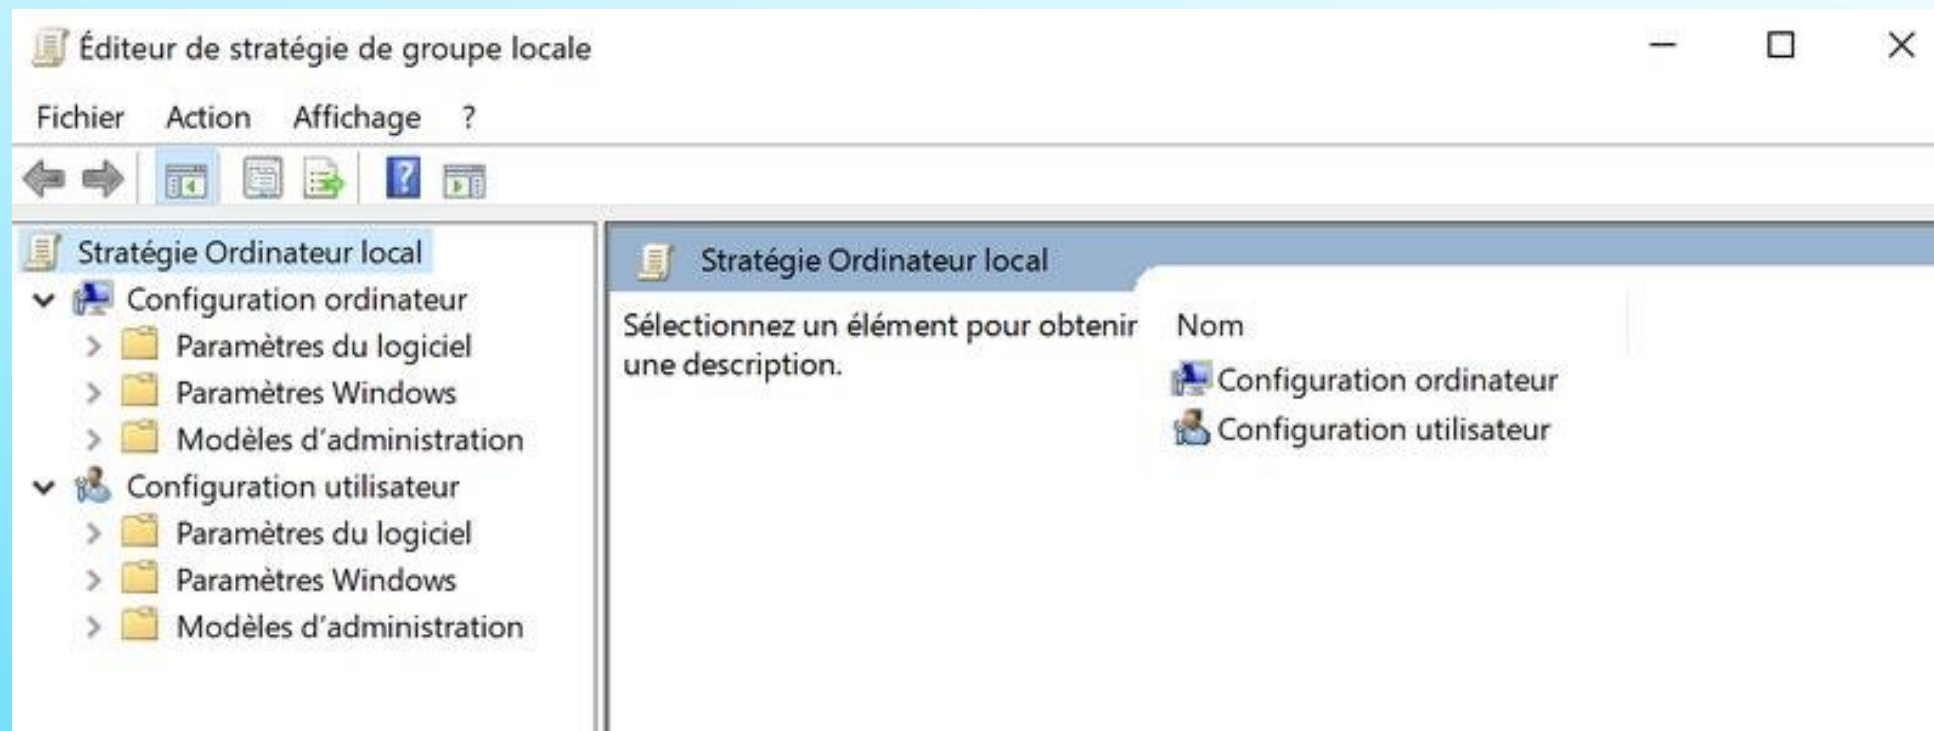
Éditeur de stratégie de groupe locale

Fichier Action Affichage ?

Stratégie Ordinateur local
Configuration ordinateur
Paramètres du logiciel
Paramètres Windows
Modèles d'administration
Configuration utilisateur
Paramètres du logiciel
Paramètres Windows
Modèles d'administration

Stratégie Ordinateur local

Sélectionnez un élément pour obtenir une description.

Nom
Configuration ordinateur
Configuration utilisateur